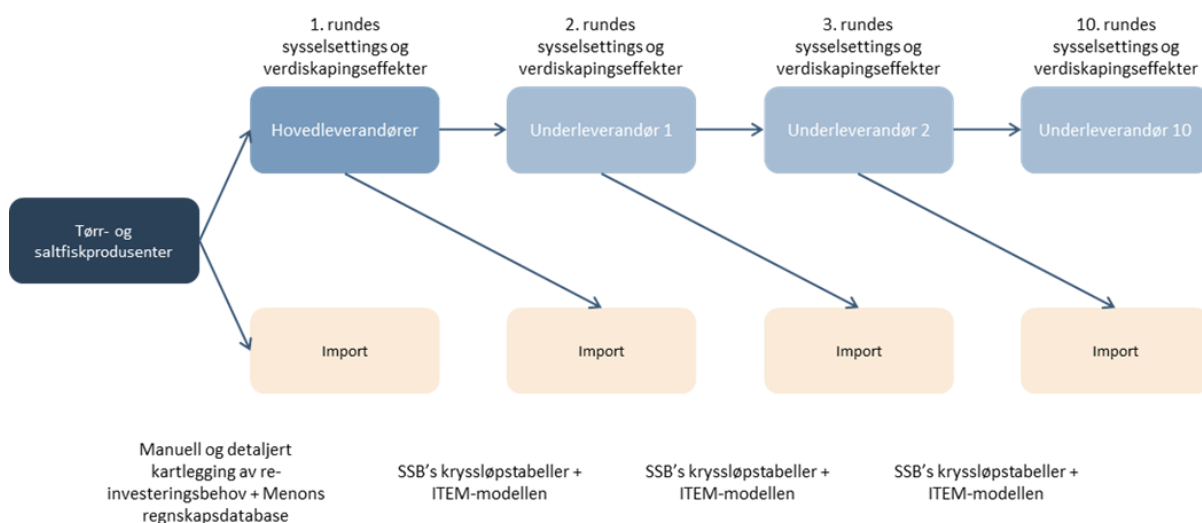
1. rundes sysselsettings og verdiskapingseffekter

2. rundes sysselsettings og verdiskapingseffekter

3. rundes sysselsettings og verdiskapingseffekter

10. rundes sysselsettings og verdiskapingseffekter

Tørr- og saltfiskprodusenter

Hovedleverandører

Underleverandør 1

Underleverandør 2

Underleverandør 10

Import

Import

Import

Import

Manuell og detaljert kartlegging av re-investeringsbehov + Menons regnskapsdatabase

SSB's kryssløpstabeller + ITEM-modellen

SSB's kryssløpstabeller + ITEM-modellen

SSB's kryssløpstabeller + ITEM-modellen